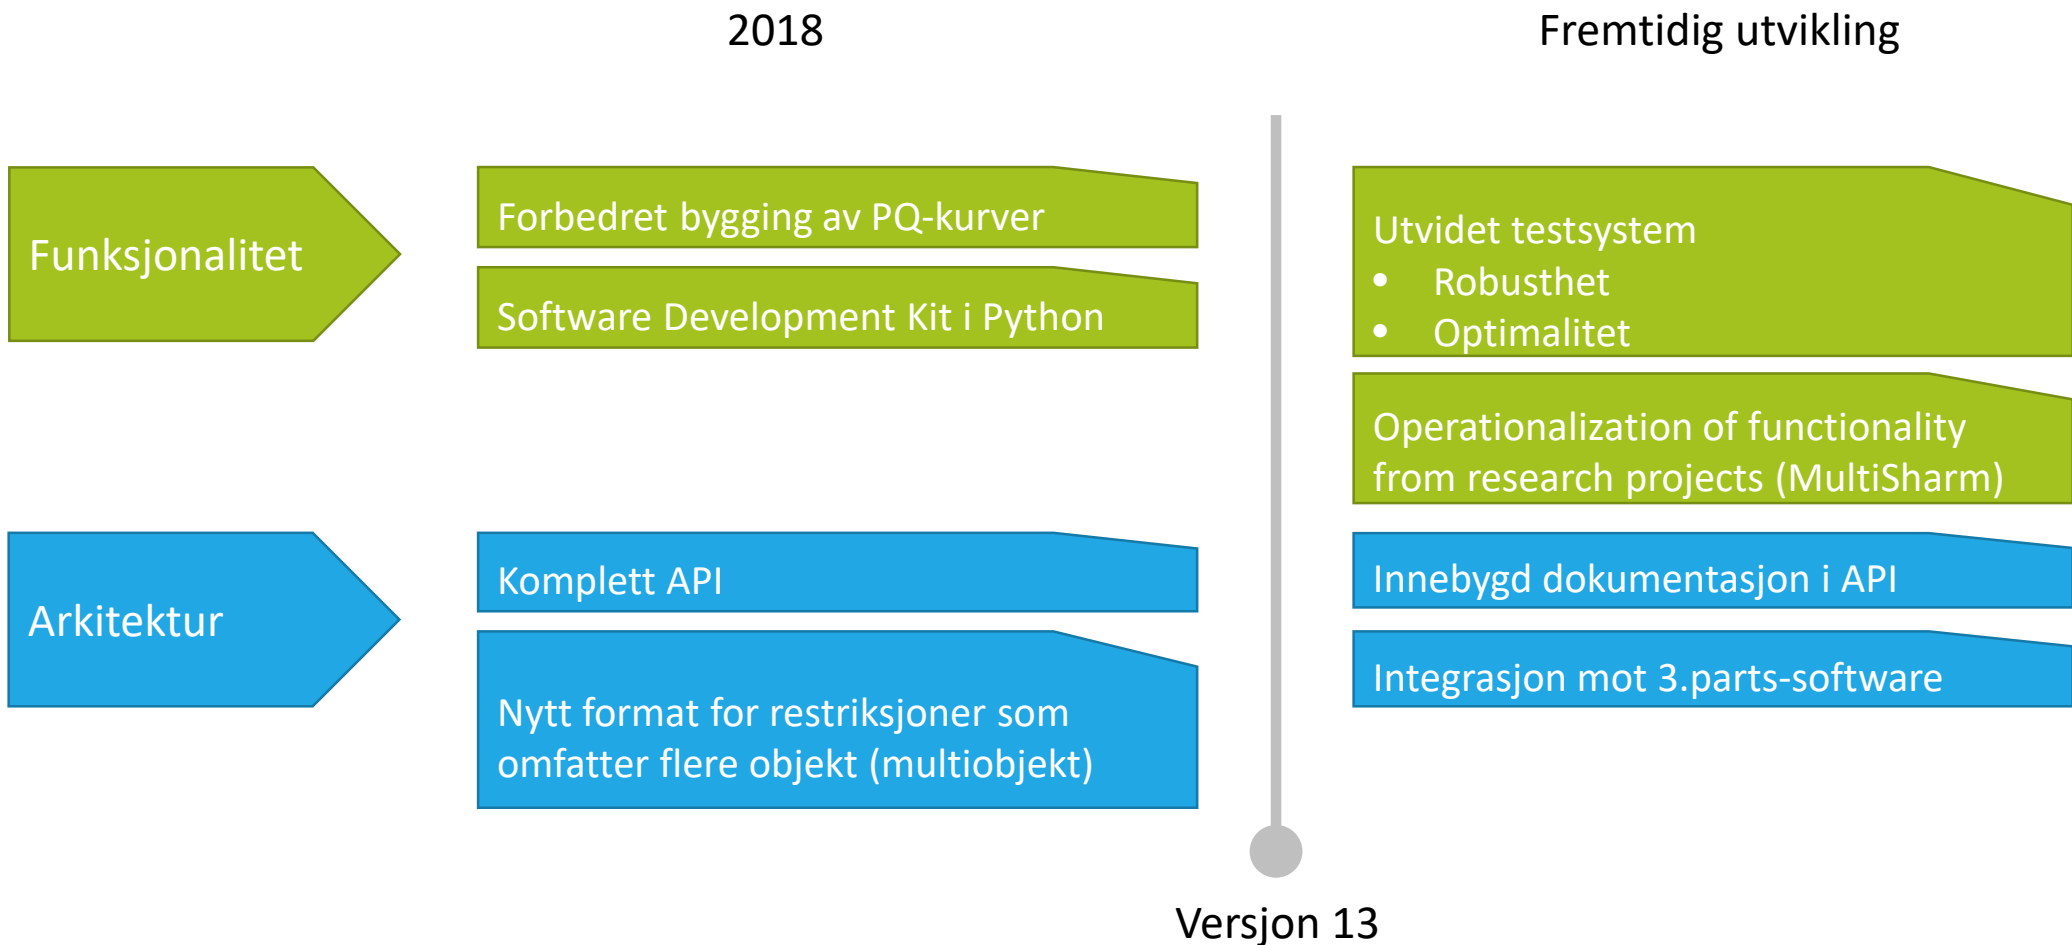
2018

Fremtidig utvikling

Funksjonalitet

Forbedret bygging av PQ-kurver

Software Development Kit i Python

Utvidet testsystem
• Robusthet
• Optimalitet

Operationalization of functionality from research projects (MultiSharm)

Arkitektur

Komplett API

Nytt format for restriksjoner som omfatter flere objekt (multiobjekt)

Innebygd dokumentasjon i API

Integrasjon mot 3.parts-software

Versjon 13